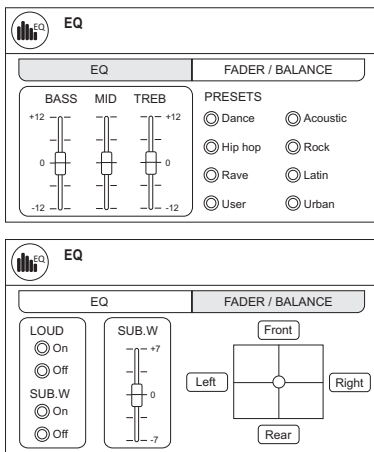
EQ

EQ

EQ | FADER / BALANCE

BASS MID TREB

+12 +12

0 0

-12 -12

PRESETS

Dance Acoustic

Hip hop Rock

Rave Latin

User Urban

EQ

EQ

EQ | FADER / BALANCE

LOUD

On

Off

SUB.W

On

Off

SUB.W

+7

0

-7

Front

Left

Right

Rear